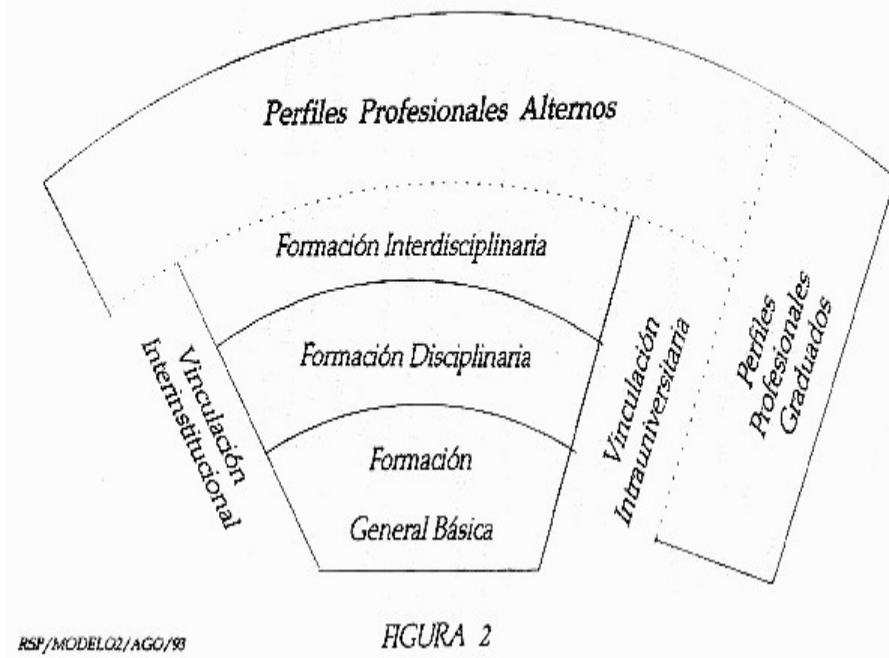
Perfiles Profesionales Alternos

Formación Interdisciplinaria

Formación Disciplinaria

Formación

General Básica

Vinculación Interinstitucional

Vinculación Intrauniversitaria

Perfiles Profesionales Graduados

RSF/MODELO2/AGO/93

FIGURA 2